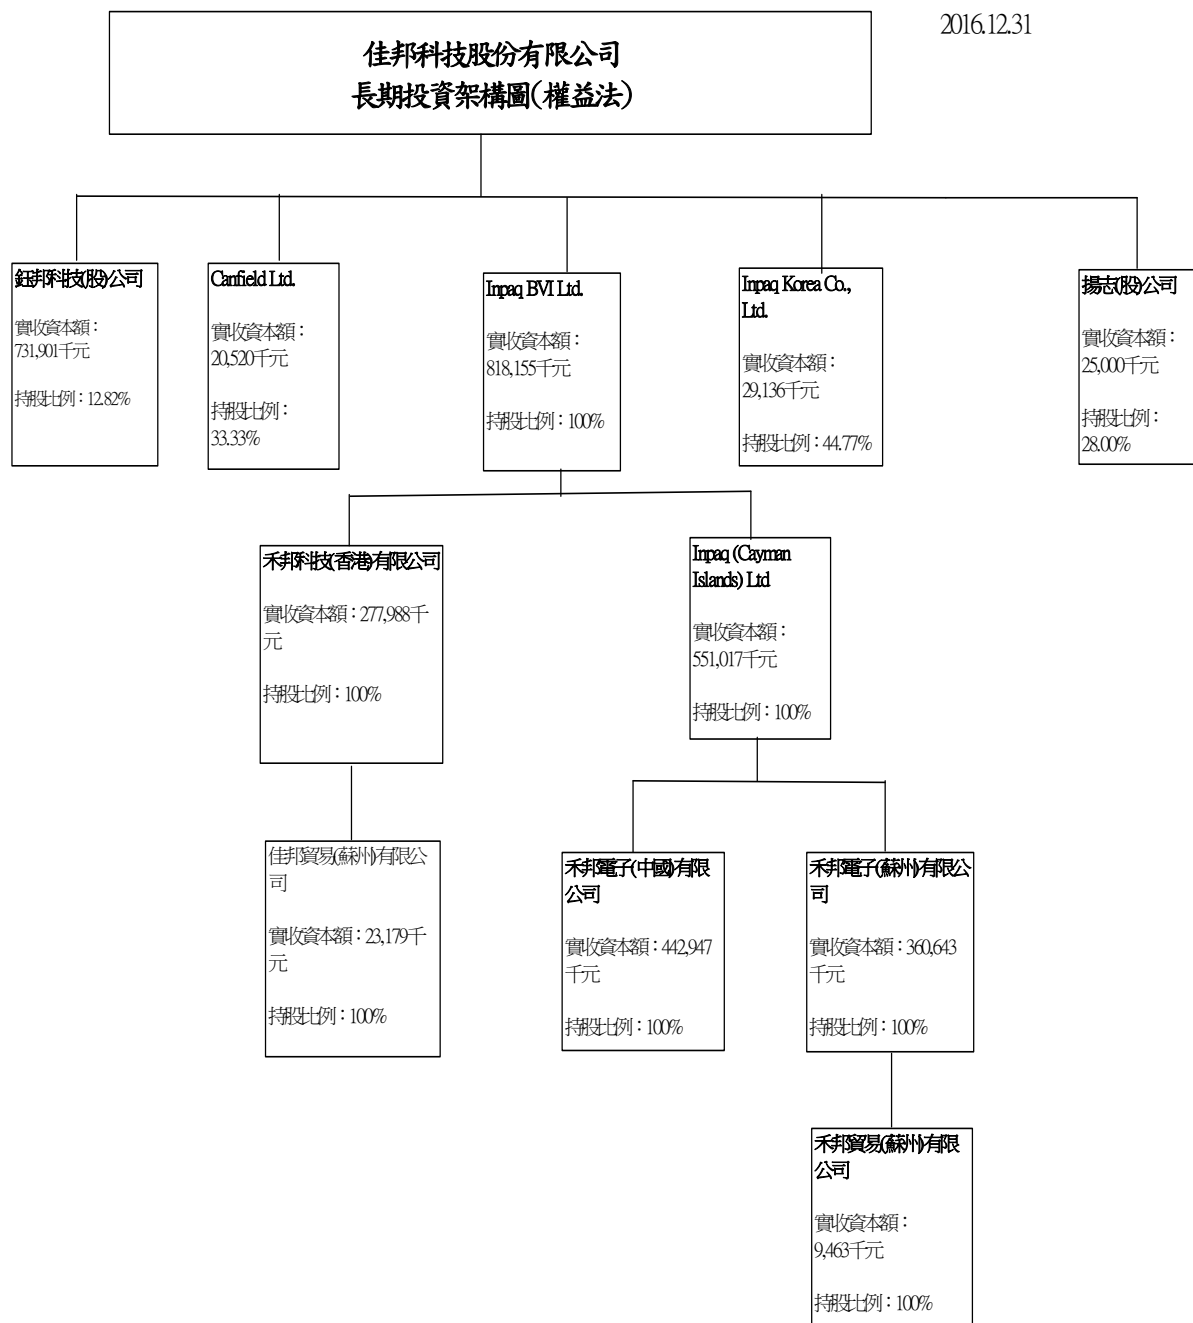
2016.12.31

佳邦科技股份有限公司
長期投資架構圖(權益法)

鈺邦科技(股)公司

實收資本額：731,901千元

持股比例：12.82%

Canfield Ltd.

實收資本額：20,520千元

持股比例：33.33%

Inpaq BVI Ltd.

實收資本額：818,155千元

持股比例：100%

Inpaq Korea Co., Ltd.

實收資本額：29,136千元

持股比例：44.77%

揚志(股)公司

實收資本額：25,000千元

持股比例：28.00%

禾邦科技(香港)有限公司

實收資本額：277,988千元

持股比例：100%

Inpaq (Cayman Islands) Ltd

實收資本額：551,017千元

持股比例：100%

佳邦貿易(蘇州)有限公司

實收資本額：23,179千元

持股比例：100%

禾邦電子(中國)有限公司

實收資本額：442,947千元

持股比例：100%

禾邦電子(蘇州)有限公司

實收資本額：360,643千元

持股比例：100%

禾邦貿易(蘇州)有限公司

實收資本額：9,463千元

持股比例：100%